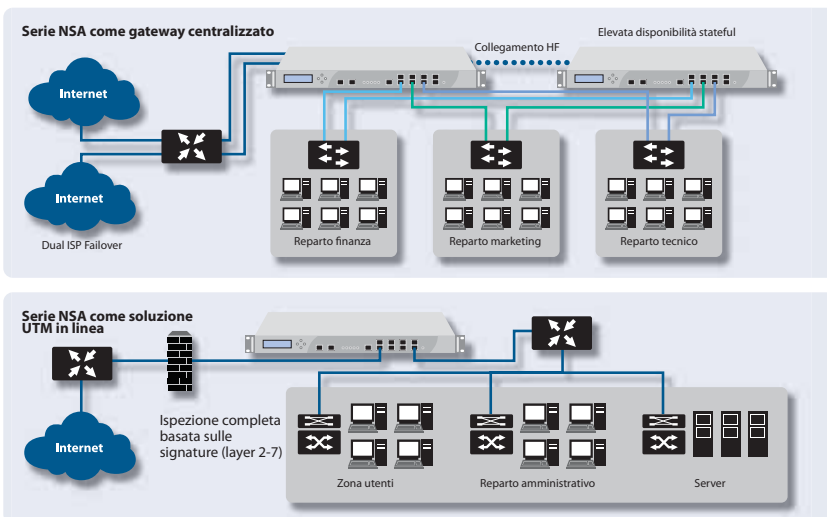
Serie NSA come gateway centralizzato

Collegamento HF

Elevata disponibilità stateful

Internet

Internet

Dual ISP Failover

Reparto finanza

Reparto marketing

Reparto tecnico

Serie NSA come soluzione UTM in linea

Internet

Ispezione completa basata sulle signature (layer 2-7)

Zona utenti

Reparto amministrativo

Server